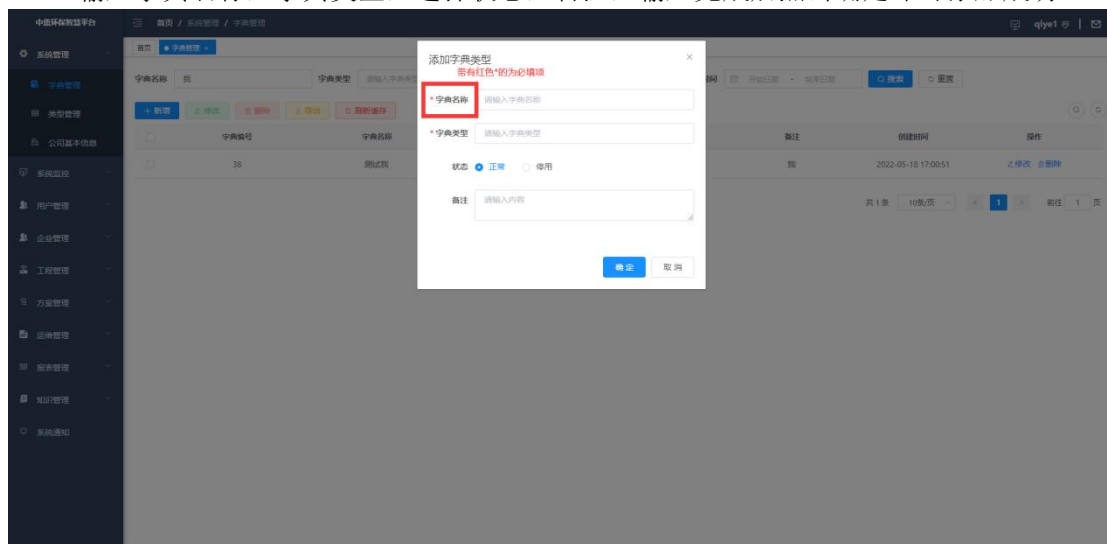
中鼎环保智慧平台

首页 / 系统管理 / 字典管理

qiye1

系统管理

字典管理

类型管理

公司基本信息

系统监控

用户管理

企业管理

工程管理

方案管理

运维管理

报表管理

知识管理

系统通知

首页 字典管理

字典名称 我 字典类型 请输入字典类型

时间 开始日期 - 结束日期 搜索 重置

+ 新增 修改 删除 导出 刷新缓存

| | 字典编号 | 字典名称 | 备注 | 创建时间 | 操作 |
|---|---|---|---|---|---|
| | 38 | 测试我 | 我 | 2022-05-18 17:00:51 | 修改 删除 |

共 1 条 10条/页 1 前往 1 页

添加字典类型

带有红色*的为必填项

* 字典名称 请输入字典名称

* 字典类型 请输入字典类型

状态 正常 停用

备注 请输入内容

确 定 取 消